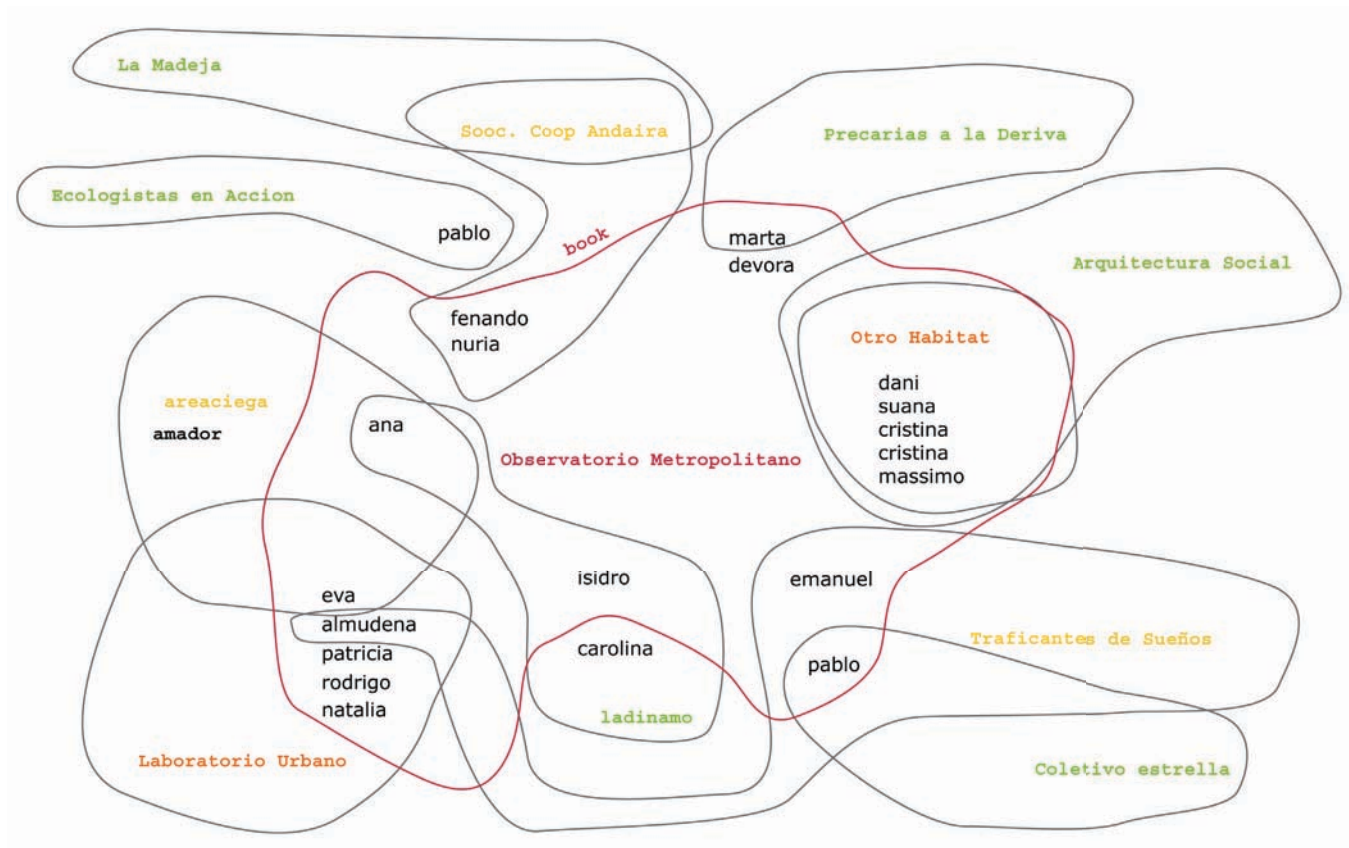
La Madeja

Sooc. Coop Andaira

Precarias a la Deriva

Ecologistas en Accion

pablo

book

marta
devora

Arquitectura Social

fenando
nuria

Otro Habitat

dani
suana
cristina
cristina
massimo

areaciega
amador

ana

Observatorio Metropolitano

isidro

emanuel

eva
almudena
patricia
rodrigo
natalia

carolina

Traficantes de Sueños

pablo

ladinamo

Laboratorio Urbano

Coletivo estrella